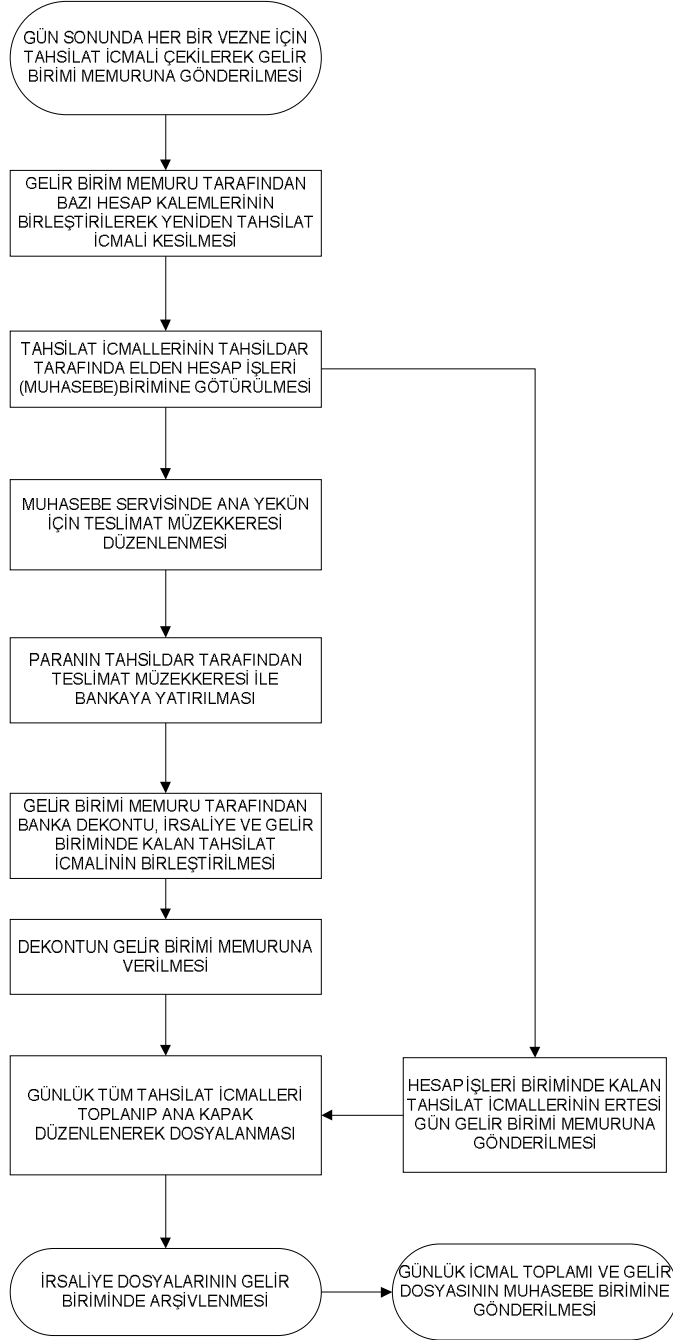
GÜN SONUNDA HER BİR VEZNE İÇİN TAHSİLAT İCMALİ ÇEKİLEREK GELİR BİRİMİ MEMURUNA GÖNDERİLMESİ

GELİR BİRİM MEMURU TARAFINDAN BAZI HESAP KALEMLERİNİN BİRLEŞTİRİLEREK YENİDEN TAHSİLAT İCMALİ KESİLMESİ

TAHSİLAT İCMALLERİNİN TAHSİLDAR TARAFINDA ELDEN HESAP İŞLERİ (MUHASEBE)BİRİMİNE GÖTÜRÜLMESİ

MUHASEBE SERVİSİNDE ANA YEKÜN İÇİN TESLİMAT MÜZEKKERESİ DÜZENLENMESİ

PARANIN TAHSİLDAR TARAFINDAN TESLİMAT MÜZEKKERESİ İLE BANKAYA YATIRILMASI

GELİR BİRİMİ MEMURU TARAFINDAN BANKA DEKONTU, İRSALİYE VE GELİR BİRİMİNDE KALAN TAHSİLAT İCMALİNİN BİRLEŞTİRİLMESİ

DEKONTUN GELİR BİRİMİ MEMURUNA VERİLMESİ

GÜNLÜK TÜM TAHSİLAT İCMALLERİ TOPLANIP ANA KAPAK DÜZENLENEREK DOSYALANMASI

HESAP İŞLERİ BİRİMİNDE KALAN TAHSİLAT İCMALLERİNİN ERTESİ GÜN GELİR BİRİMİ MEMURUNA GÖNDERİLMESİ

İRSALİYE DOSYALARININ GELİR BİRİMİNDE ARŞİVLENMESİ

GÜNLÜK İCMAL TOPLAMI VE GELİR DOSYASININ MUHASEBE BİRİMİNE GÖNDERİLMESİ